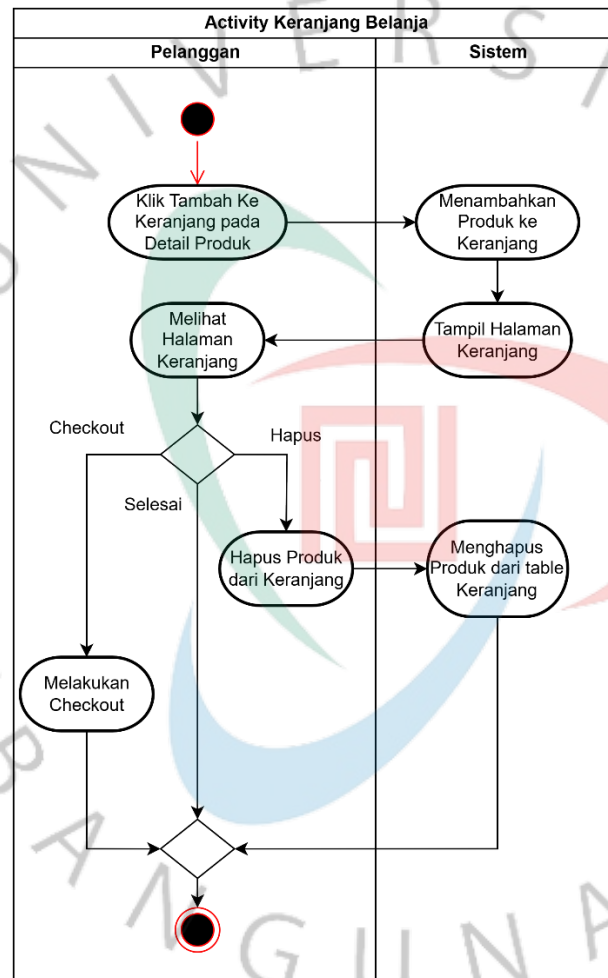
Activity Keranjang Belanja

| Pelanggan | Sistem |
|---|---|

Klik Tambah Ke Keranjang pada Detail Produk

Menambahkan Produk ke Keranjang

Tampil Halaman Keranjang

Melihat Halaman Keranjang

Checkout

Hapus

Selesai

Hapus Produk dari Keranjang

Menghapus Produk dari table Keranjang

Melakukan Checkout